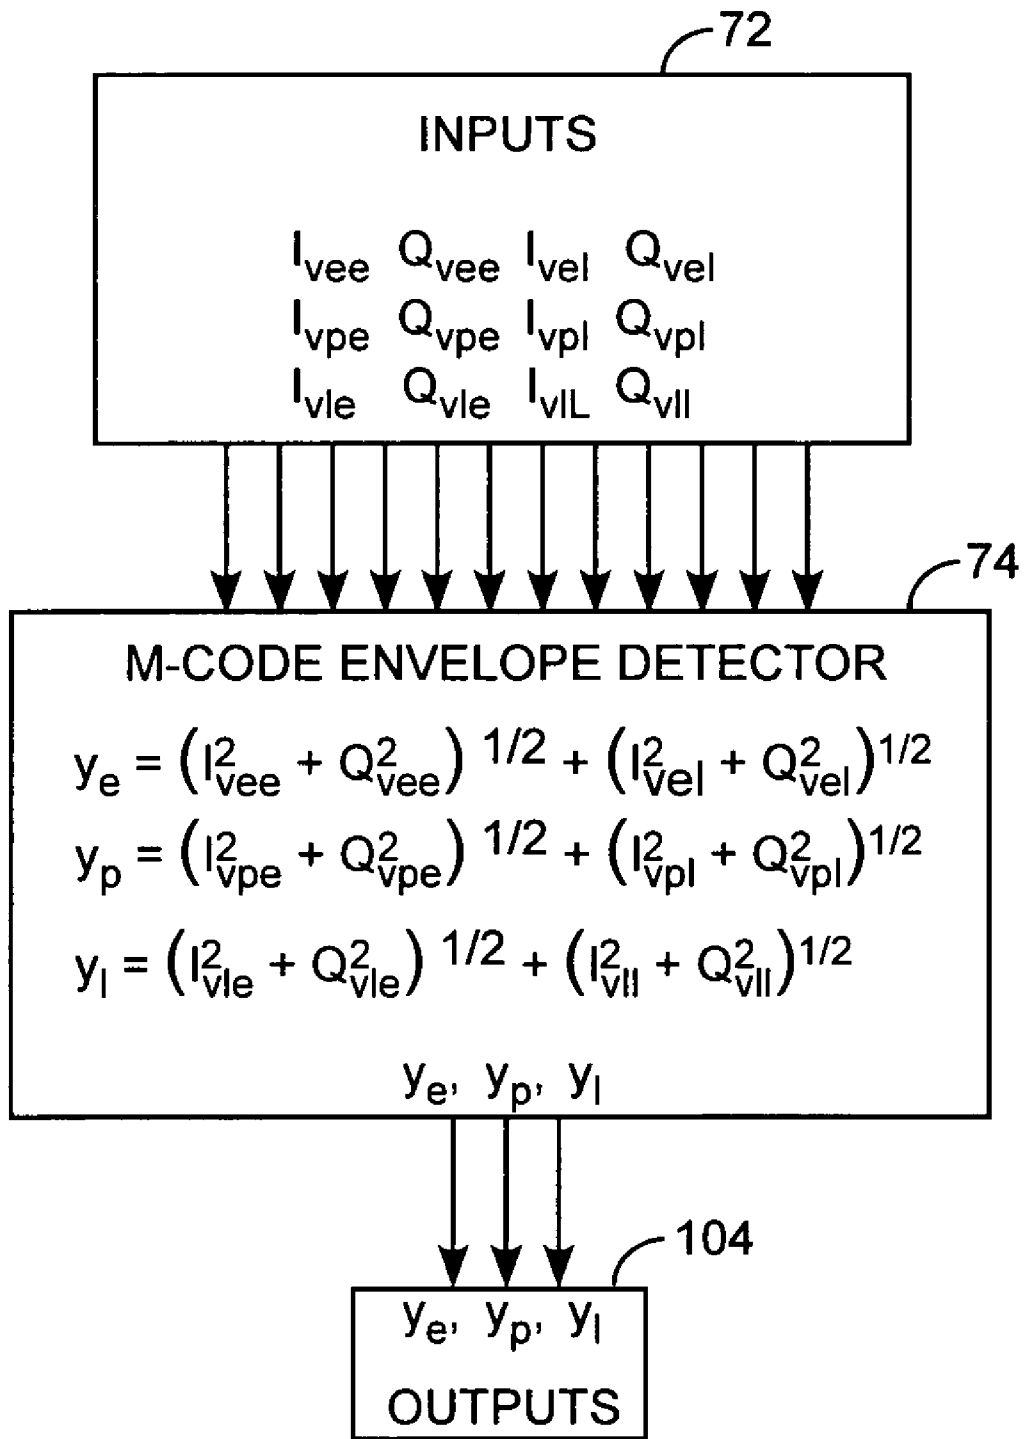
72

INPUTS

$I_{vee}$ $Q_{vee}$ $I_{vel}$ $Q_{vel}$
$I_{vpe}$ $Q_{vpe}$ $I_{vpl}$ $Q_{vpl}$
$I_{vle}$ $Q_{vle}$ $I_{vlL}$ $Q_{vll}$

74

M-CODE ENVELOPE DETECTOR

$y_e = \left(I_{vee}^2 + Q_{vee}^2\right)^{1/2} + \left(I_{vel}^2 + Q_{vel}^2\right)^{1/2}$

$y_p = \left(I_{vpe}^2 + Q_{vpe}^2\right)^{1/2} + \left(I_{vpl}^2 + Q_{vpl}^2\right)^{1/2}$

$y_l = \left(I_{vle}^2 + Q_{vle}^2\right)^{1/2} + \left(I_{vll}^2 + Q_{vll}^2\right)^{1/2}$

$y_e, y_p, y_l$

104

$y_e, y_p, y_l$

OUTPUTS